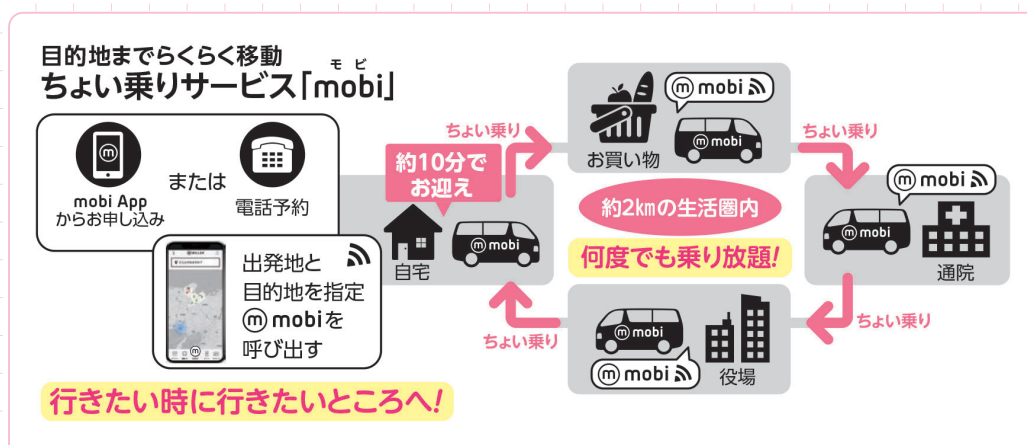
目的地までらくらく移動
ちょい乗りサービス「mobi」
モビ

mobi App
からお申し込み

または

電話予約

出発地と
目的地を指定
ⓜ mobiを
呼び出す

行きたい時に行きたいところへ!

約10分で
お迎え

自宅

mobi

ちょい乗り

お買い物

mobi

mobi

ちょい乗り

mobi

mobi

通院

約2㎞の生活圏内

何度でも乗り放題!

ちょい乗り

mobi

mobi

役場

ちょい乗り